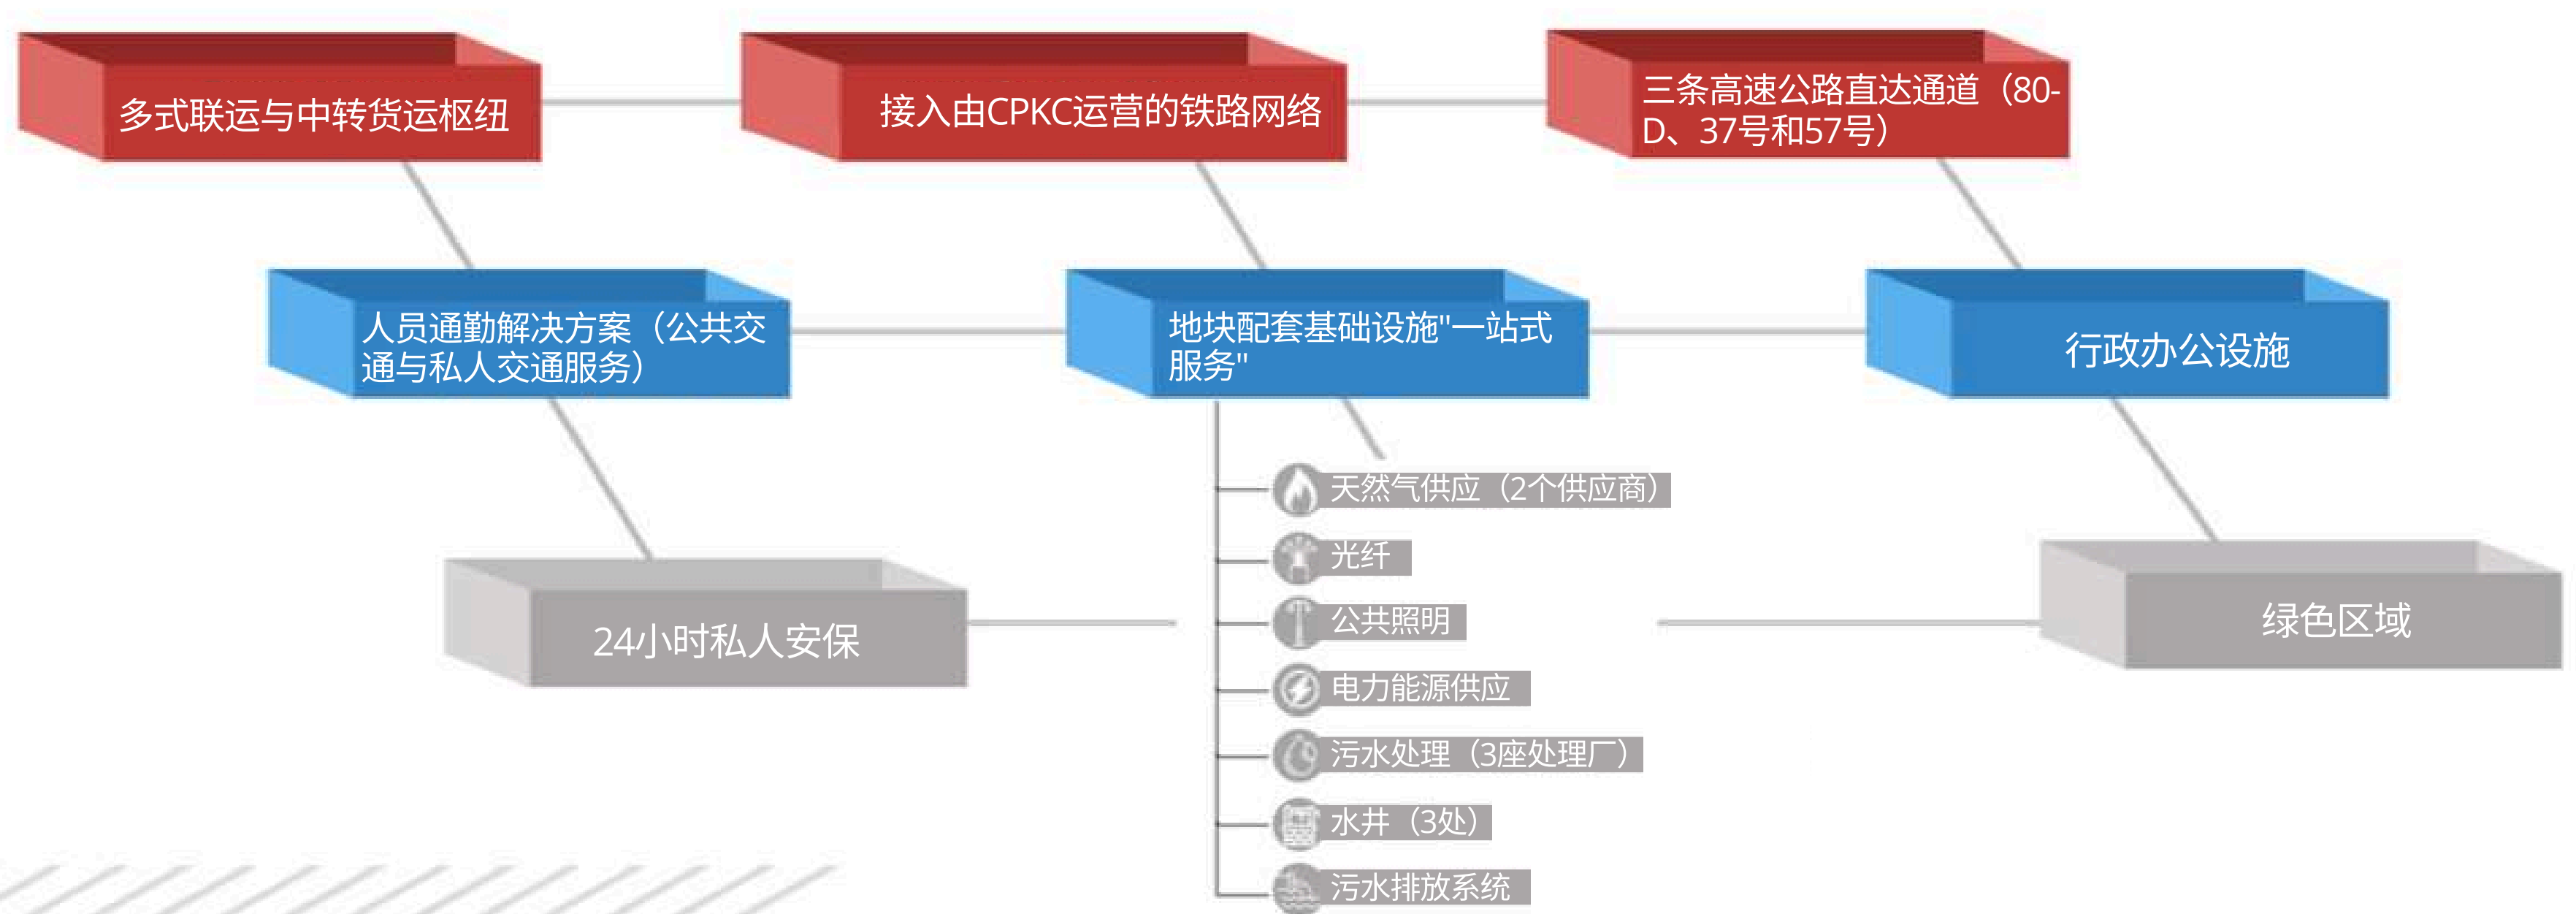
多式联运与中转货运枢纽

接入由CPKC运营的铁路网络

三条高速公路直达通道（80-D、37号和57号）

人员通勤解决方案（公共交通与私人交通服务）

地块配套基础设施"一站式服务"

行政办公设施

24小时私人安保

天然气供应（2个供应商）

光纤

公共照明

电力能源供应

污水处理（3座处理厂）

水井（3处）

污水排放系统

绿色区域